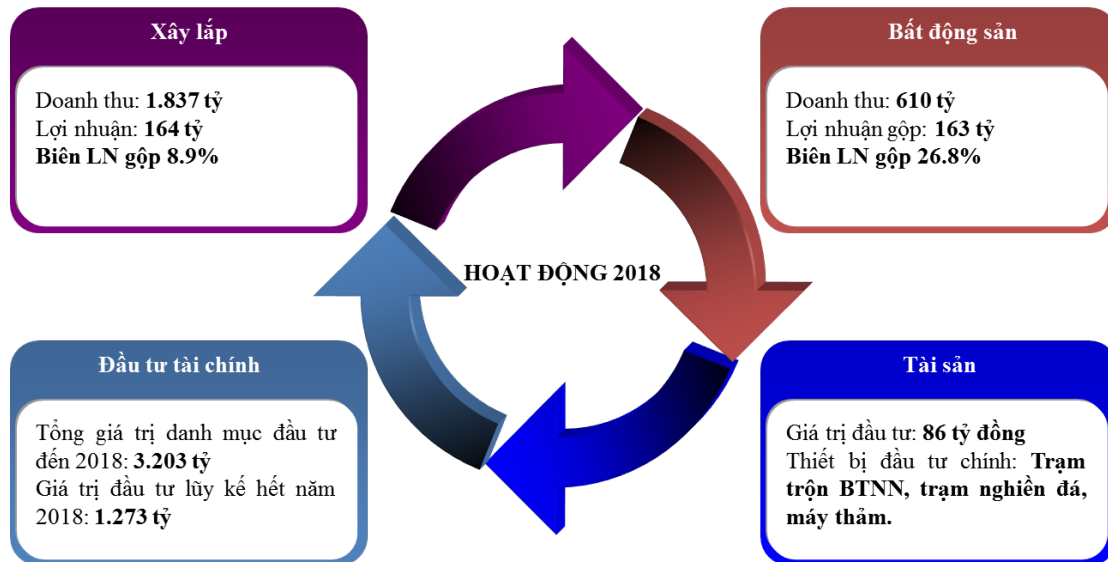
Xây lắp

Doanh thu: **1.837 tỷ**
Lợi nhuận: **164 tỷ**
**Biên LN gộp 8.9%**

Bất động sản

Doanh thu: **610 tỷ**
Lợi nhuận gộp: **163 tỷ**
**Biên LN gộp 26.8%**

HOẠT ĐỘNG 2018

Đầu tư tài chính

Tổng giá trị danh mục đầu tư đến 2018: **3.203 tỷ**
Giá trị đầu tư lũy kế hết năm 2018: **1.273 tỷ**

Tài sản

Giá trị đầu tư: **86 tỷ đồng**
Thiết bị đầu tư chính: **Trạm trộn BTNN, trạm nghiền đá, máy thảm.**